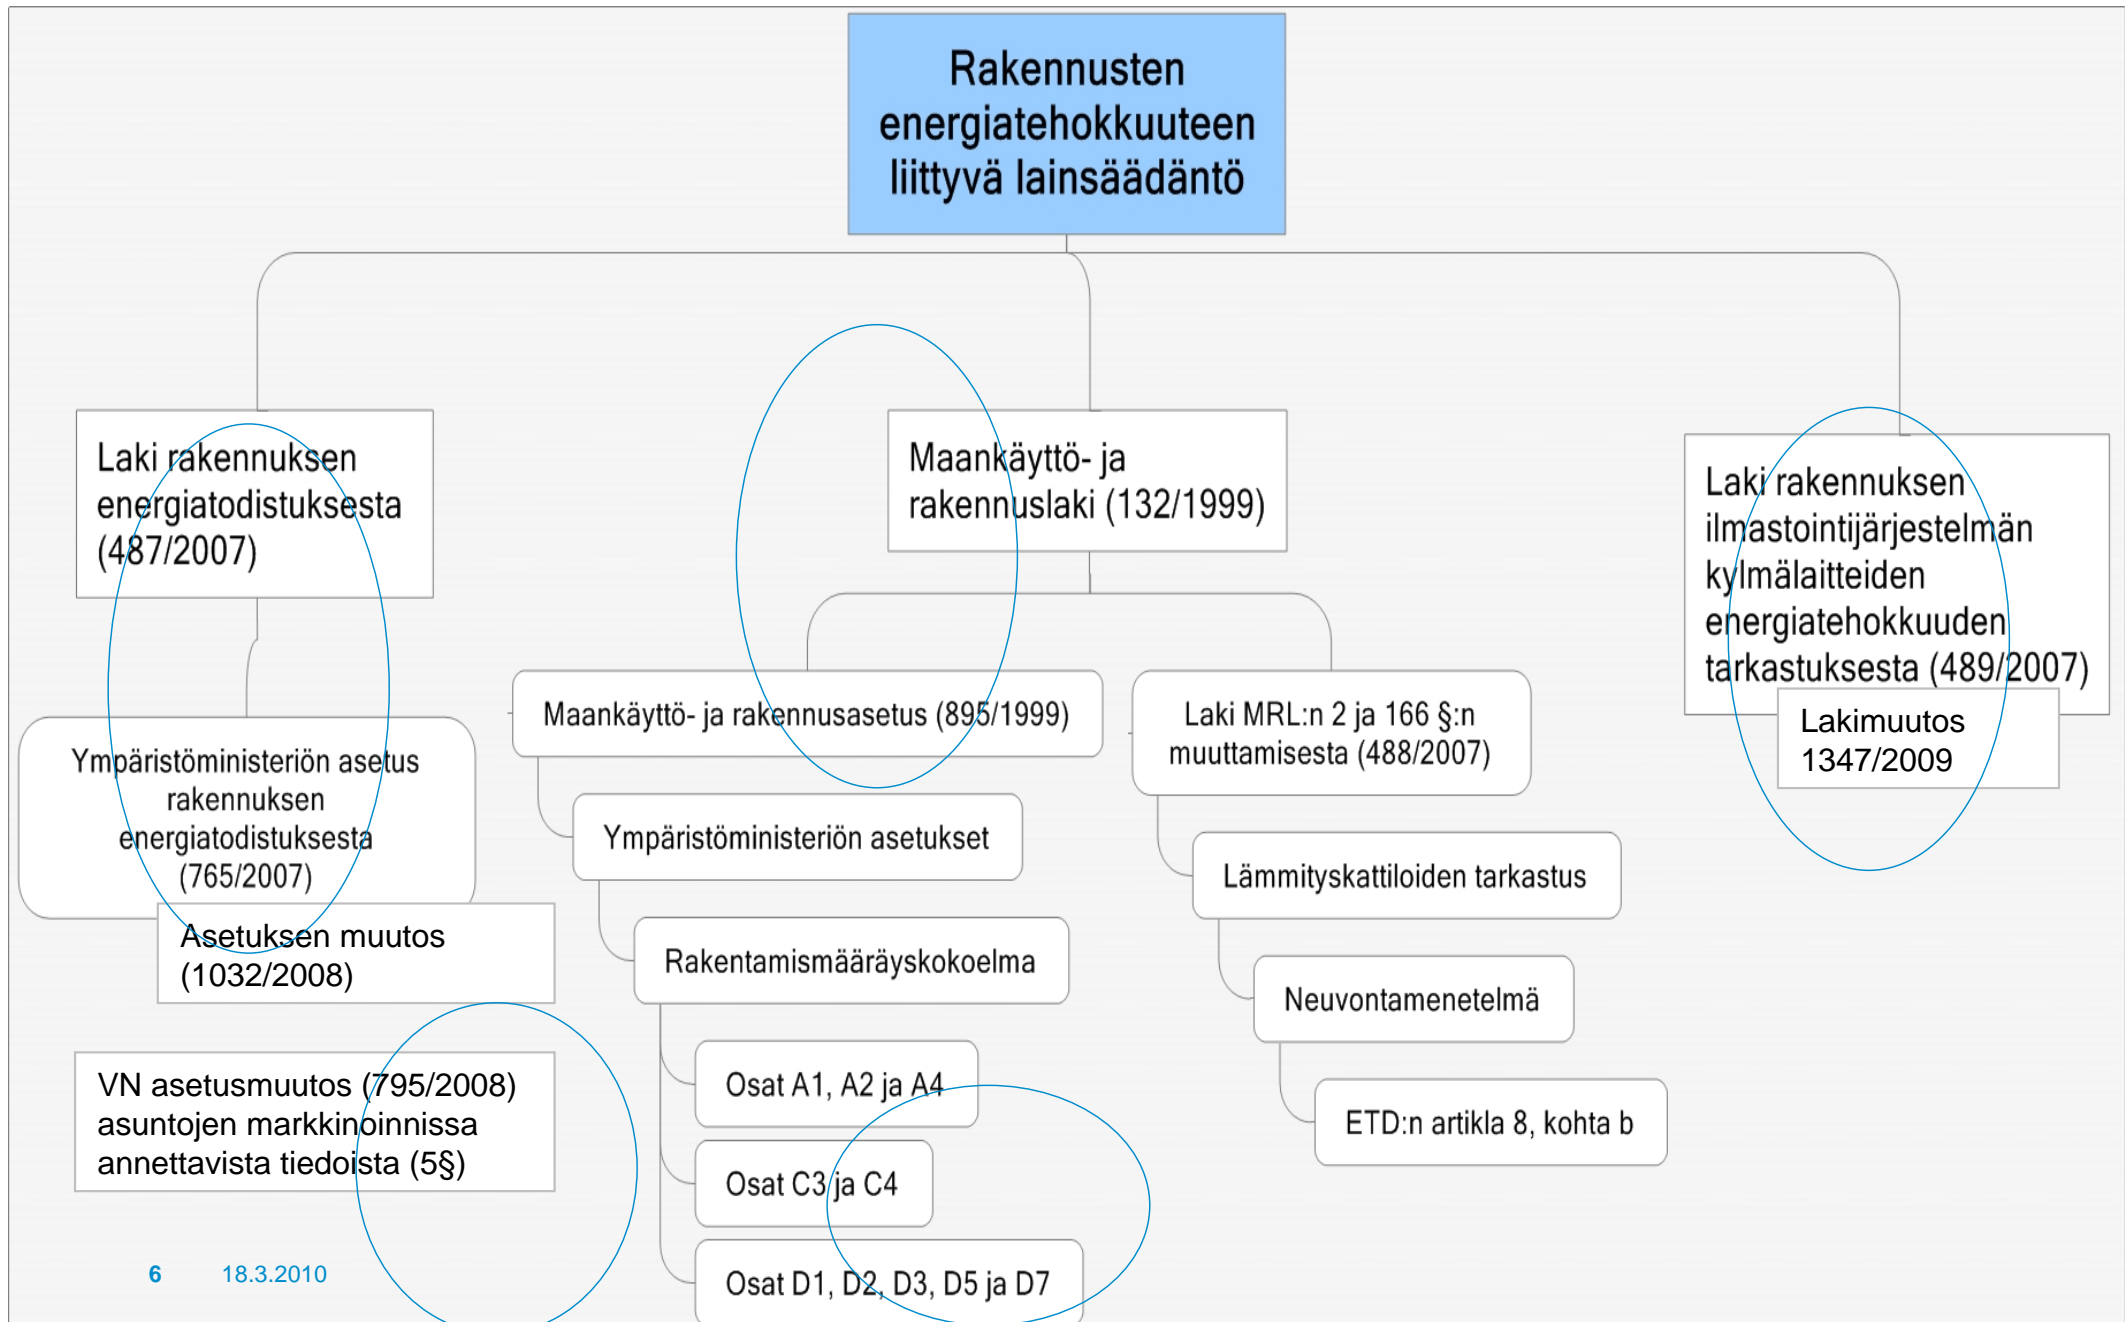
Rakennusten energiatehokkuuteen liittyvä lainsäädäntö

Laki rakennuksen energiatodistuksesta (487/2007)

Ympäristöministeriön asetus rakennuksen energiatodistuksesta (765/2007)

Asetuksen muutos (1032/2008)

VN asetusmuutos (795/2008) asuntojen markkinoinnissa annettavista tiedoista (5§)

Maankäyttö- ja rakennuslaki (132/1999)

Maankäyttö- ja rakennusasetus (895/1999)

Ympäristöministeriön asetukset

Rakentamismääräyskokoelma

Osat A1, A2 ja A4

Osat C3 ja C4

Osat D1, D2, D3, D5 ja D7

Laki MRL:n 2 ja 166 §:n muuttamisesta (488/2007)

Lämmityskattiloiden tarkastus

Neuvontamenetelmä

ETD:n artikla 8, kohta b

Laki rakennuksen ilmastointijärjestelmän kylmälaitteiden energiatehokkuuden tarkastuksesta (489/2007)

Lakimuutos 1347/2009

6 18.3.2010